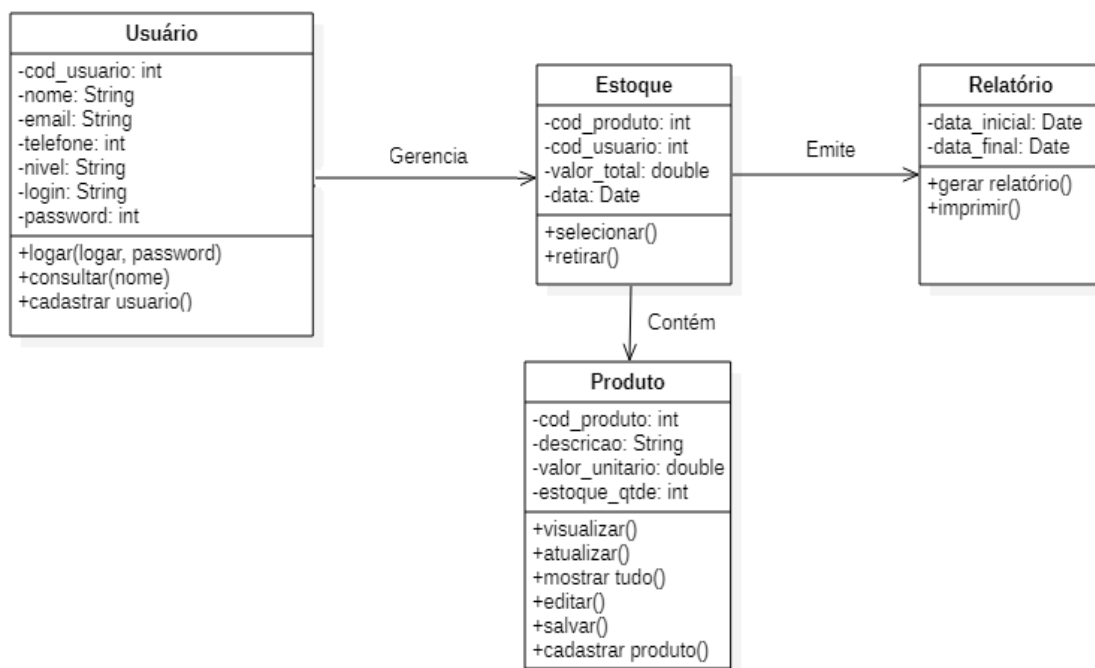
Usuário

-cod_usuario: int
-nome: String
-email: String
-telefone: int
-nivel: String
-login: String
-password: int

+logar(logar, password)
+consultar(nome)
+cadastrar usuario()

Gerencia

Estoque

-cod_produto: int
-cod_usuario: int
-valor_total: double
-data: Date

+selecionar()
+retirar()

Emite

Relatório

-data_inicial: Date
-data_final: Date

+gerar relatório()
+imprimir()

Contém

Produto

-cod_produto: int
-descricao: String
-valor_unitario: double
-estoque_qtde: int

+visualizar()
+atualizar()
+mostrar tudo()
+editar()
+salvar()
+cadastrar produto()